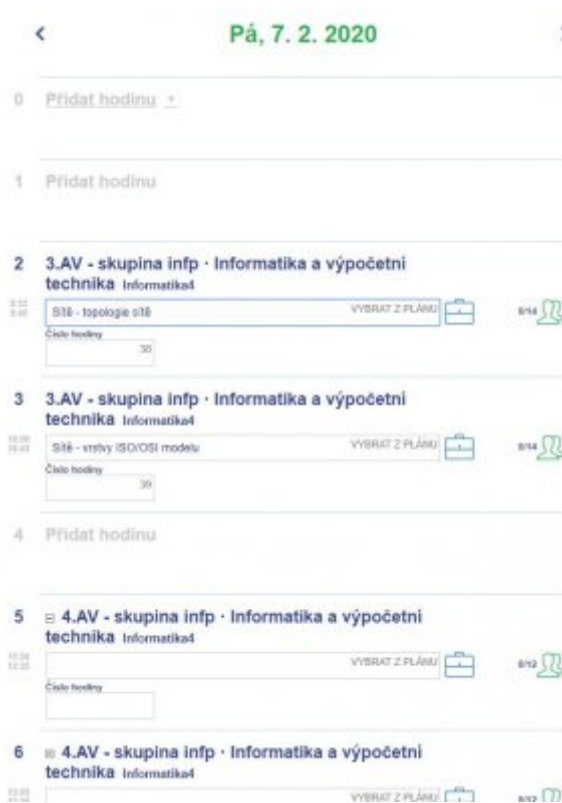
<

Pá, 7. 2. 2020

0 Přidat hodinu

1 Přidat hodinu

2 3.AV - skupina infp · Informatika a výpočetní technika Informatika4

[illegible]

Sítě - topologie sítě

VYBRAT Z PLÁNU

8/14

Číslo hodiny

38

3 3.AV - skupina infp · Informatika a výpočetní technika Informatika4

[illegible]

Sítě - vrstvy ISO/OSI modelu

VYBRAT Z PLÁNU

8/14

Číslo hodiny

39

4 Přidat hodinu

5 4.AV - skupina infp · Informatika a výpočetní technika Informatika4

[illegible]

VYBRAT Z PLÁNU

8/12

Číslo hodiny

6 4.AV - skupina infp · Informatika a výpočetní technika Informatika4

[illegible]

VYBRAT Z PLÁNU

8/12